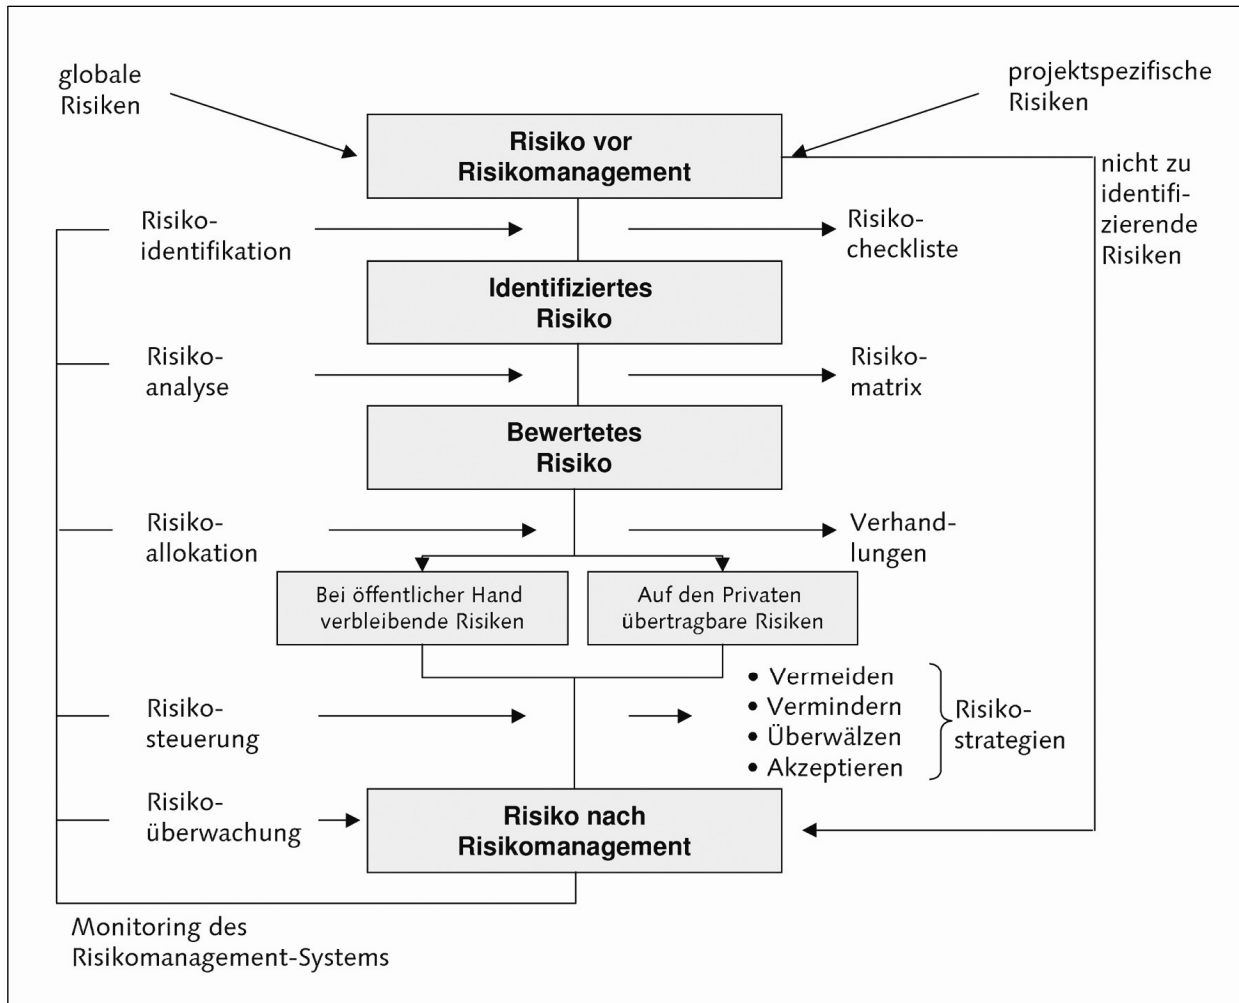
globale Risiken

projektspezifische Risiken

Risiko vor Risikomanagement

nicht zu identifizierende Risiken

Risikoidentifikation

Risikocheckliste

Identifiziertes Risiko

Risikoanalyse

Risikomatrix

Bewertetes Risiko

Risikoallokation

Verhandlungen

Bei öffentlicher Hand verbleibende Risiken

Auf den Privaten übertragbare Risiken

Risikosteuerung

• Vermeiden
• Vermindern
• Überwälzen
• Akzeptieren

Risikostrategien

Risikoüberwachung

Risiko nach Risikomanagement

Monitoring des Risikomanagement-Systems